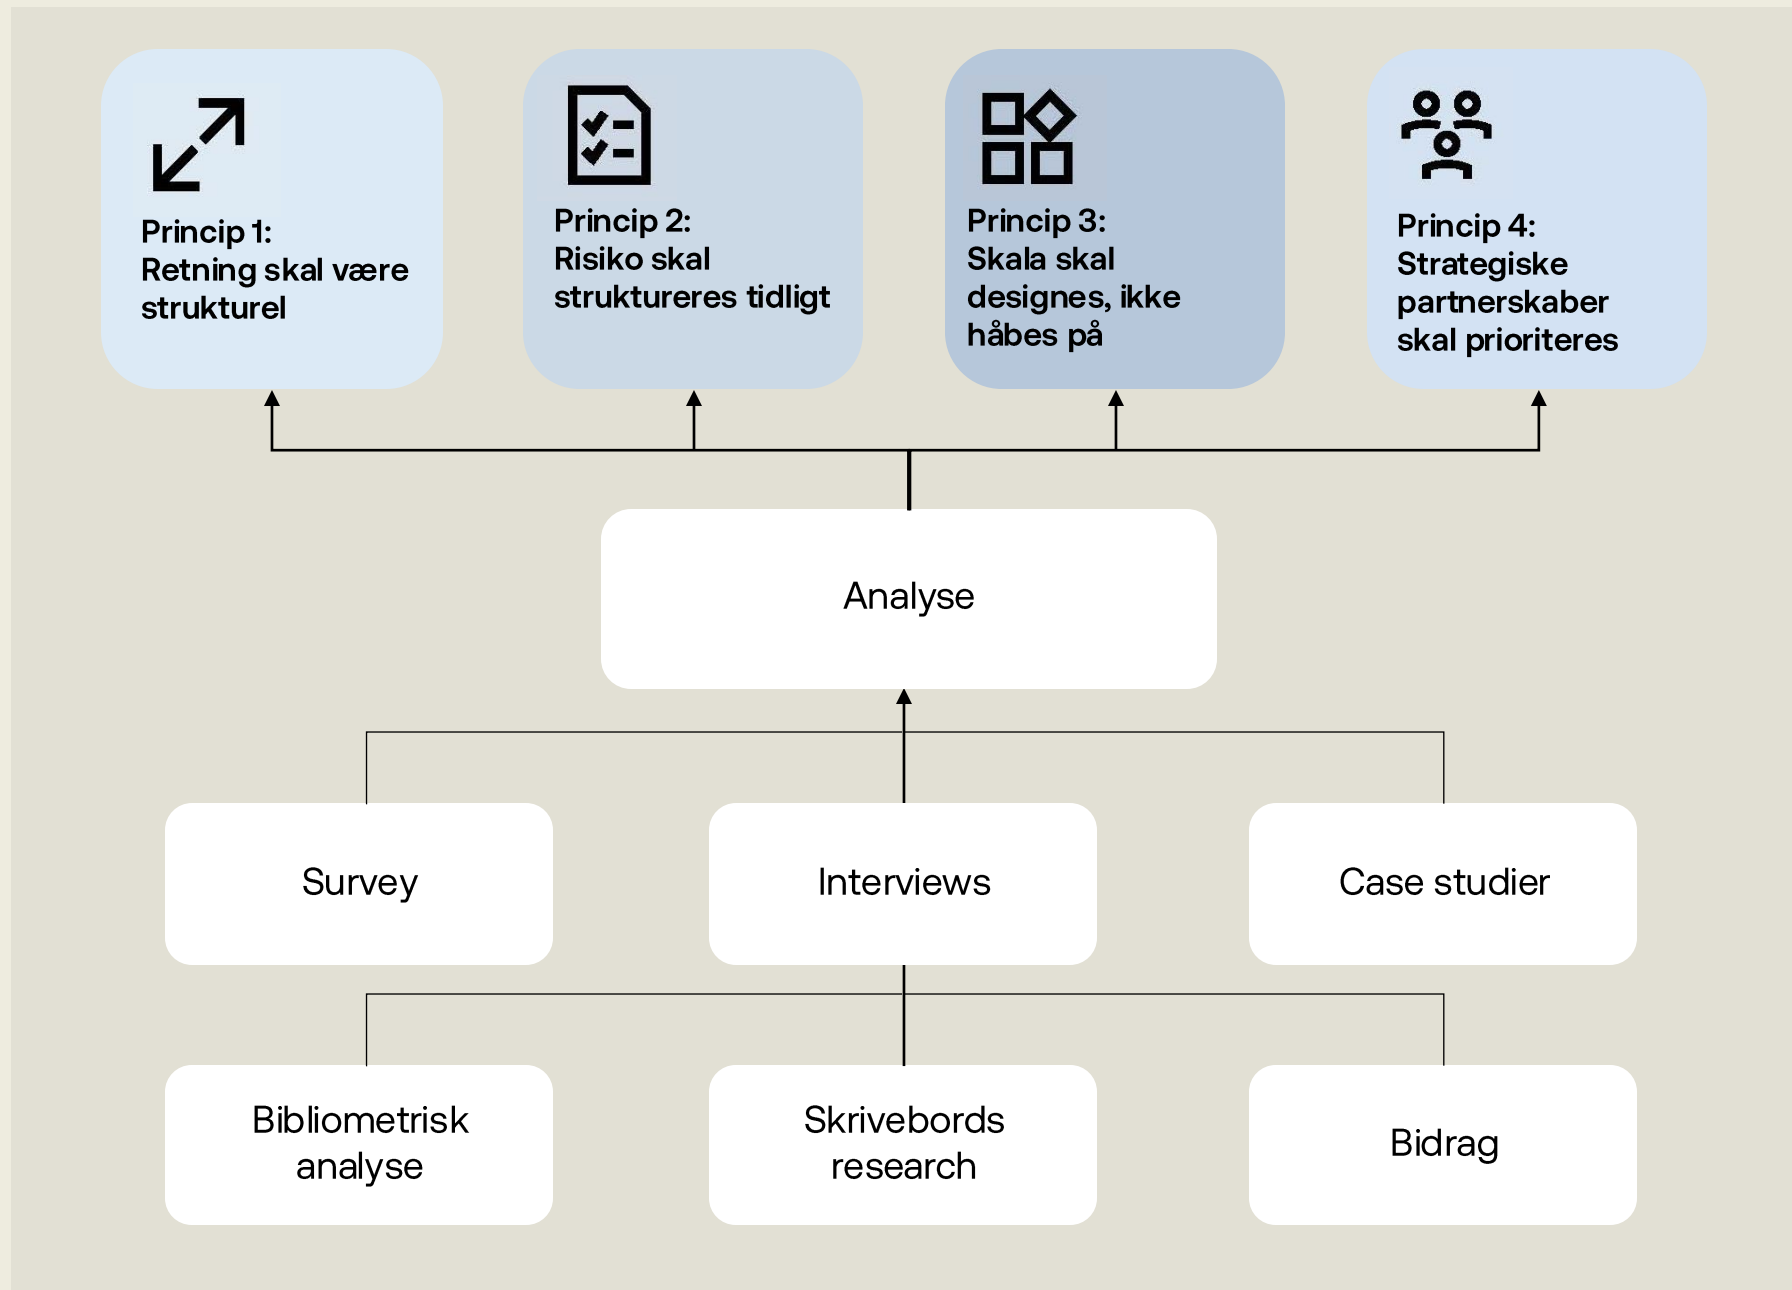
Princip 1:
Retning skal være strukturel

Princip 2:
Risiko skal struktureres tidligt

Princip 3:
Skala skal designes, ikke håbes på

Princip 4:
Strategiske partnerskaber skal prioriteres

Analyse

Survey

Interviews

Case studier

Bibliometrisk analyse

Skrivebords research

Bidrag